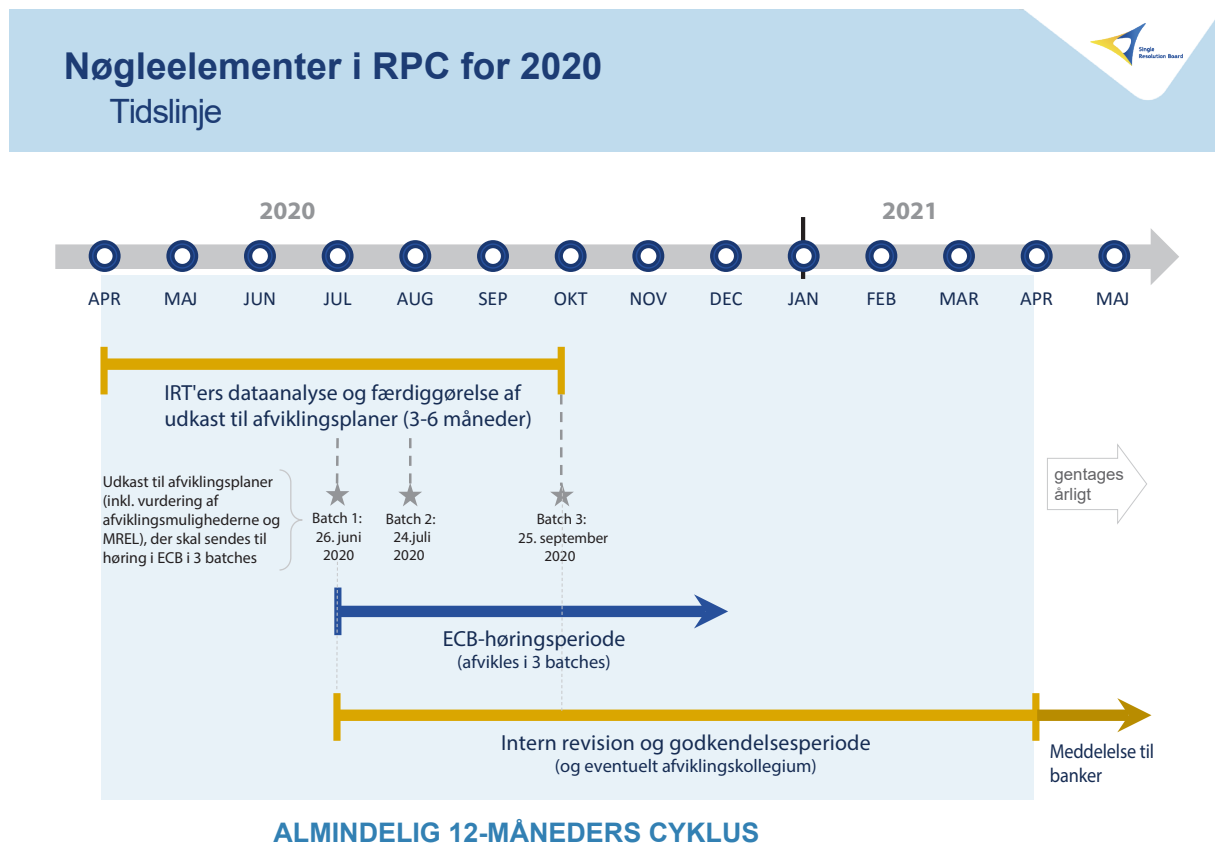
Nøgleelementer i RPC for 2020
Tidslinje

Single Resolution Board

2020

2021

APR MAJ JUN JUL AUG SEP OKT NOV DEC JAN FEB MAR APR MAJ

IRT'ers dataanalyse og færdiggørelse af udkast til afviklingsplaner (3-6 måneder)

Udkast til afviklingsplaner (inkl. vurdering af afviklingsmulighederne og MREL), der skal sendes til høring i ECB i 3 batches

Batch 1: 26. juni 2020

Batch 2: 24.juli 2020

Batch 3: 25. september 2020

gentages årligt

ECB-høringsperiode
(afvikles i 3 batches)

Intern revision og godkendelsesperiode
(og eventuelt afviklingskollegium)

Meddelelse til banker

ALMINDELIG 12-MÅNEDERS CYKLUS